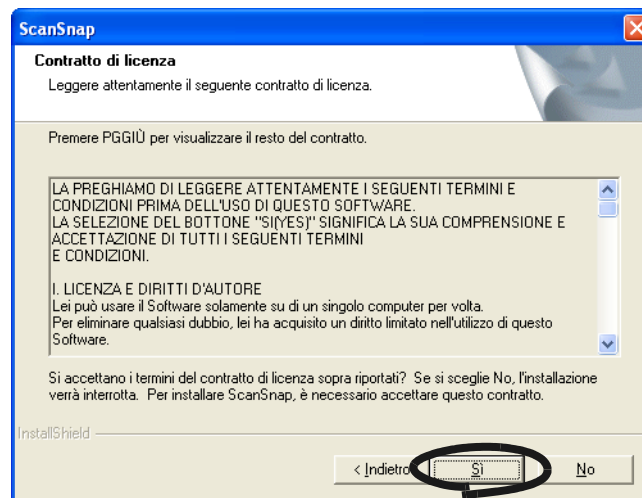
ScanSnap

Contratto di licenza

Leggere attentamente il seguente contratto di licenza.

Premere PGGIÙ per visualizzare il resto del contratto.

LA PREGHIAMO DI LEGGERE ATTENTAMENTE I SEGUENTI TERMINI E CONDIZIONI PRIMA DELL'USO DI QUESTO SOFTWARE.
LA SELEZIONE DEL BOTTONE "SI(YES)" SIGNIFICA LA SUA COMPRENSIONE E ACCETTAZIONE DI TUTTI I SEGUENTI TERMINI E CONDIZIONI.

I. LICENZA E DIRITTI D'AUTORE
Lei può usare il Software solamente su di un singolo computer per volta.
Per eliminare qualsiasi dubbio, lei ha acquisito un diritto limitato nell'utilizzo di questo Software.

Si accettano i termini del contratto di licenza sopra riportati? Se si sceglie No, l'installazione verrà interrotta. Per installare ScanSnap, è necessario accettare questo contratto.

InstallShield

< Indietro

Sì

No